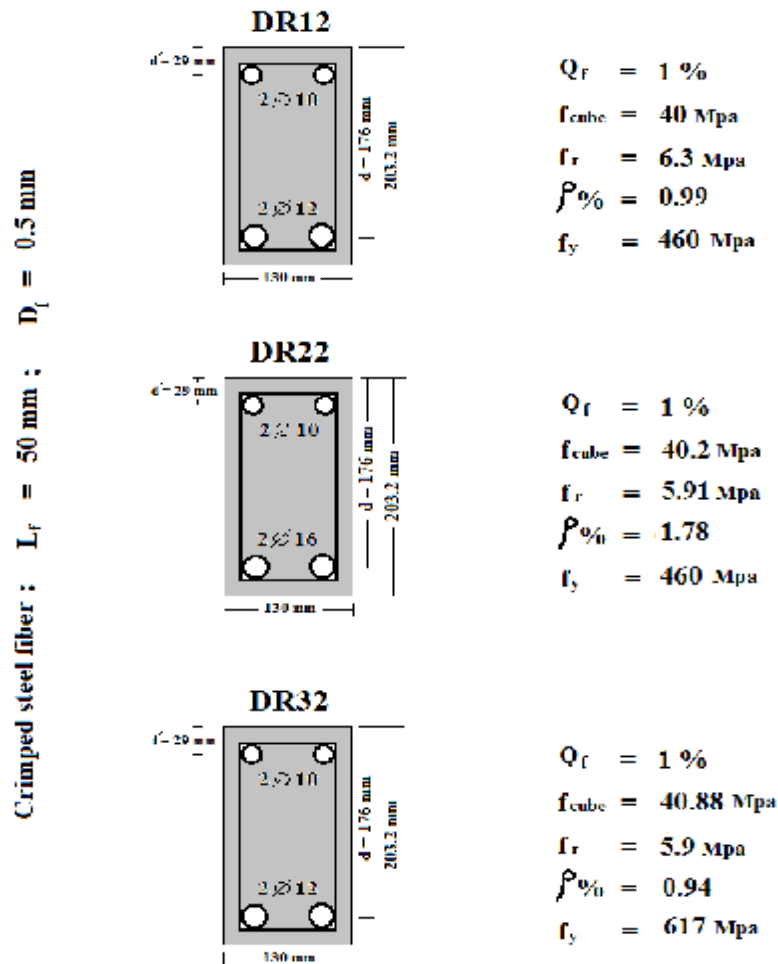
Crimped steel fiber : $L_f$ = 50 mm ; $D_f$ = 0.5 mm

DR12

d' = 29 mm

2Ø10

2Ø12

d = 176 mm

203.2 mm

130 mm

$Q_f$ = 1 %
$f_{cube}$ = 40 Mpa
$f_r$ = 6.3 Mpa
$\rho$% = 0.99
$f_y$ = 460 Mpa

DR22

d' = 29 mm

2Ø10

2Ø16

d = 176 mm

203.2 mm

130 mm

$Q_f$ = 1 %
$f_{cube}$ = 40.2 Mpa
$f_r$ = 5.91 Mpa
$\rho$% = 1.78
$f_y$ = 460 Mpa

DR32

d' = 29 mm

2Ø10

2Ø12

d = 176 mm

203.2 mm

130 mm

$Q_f$ = 1 %
$f_{cube}$ = 40.88 Mpa
$f_r$ = 5.9 Mpa
$\rho$% = 0.94
$f_y$ = 617 Mpa